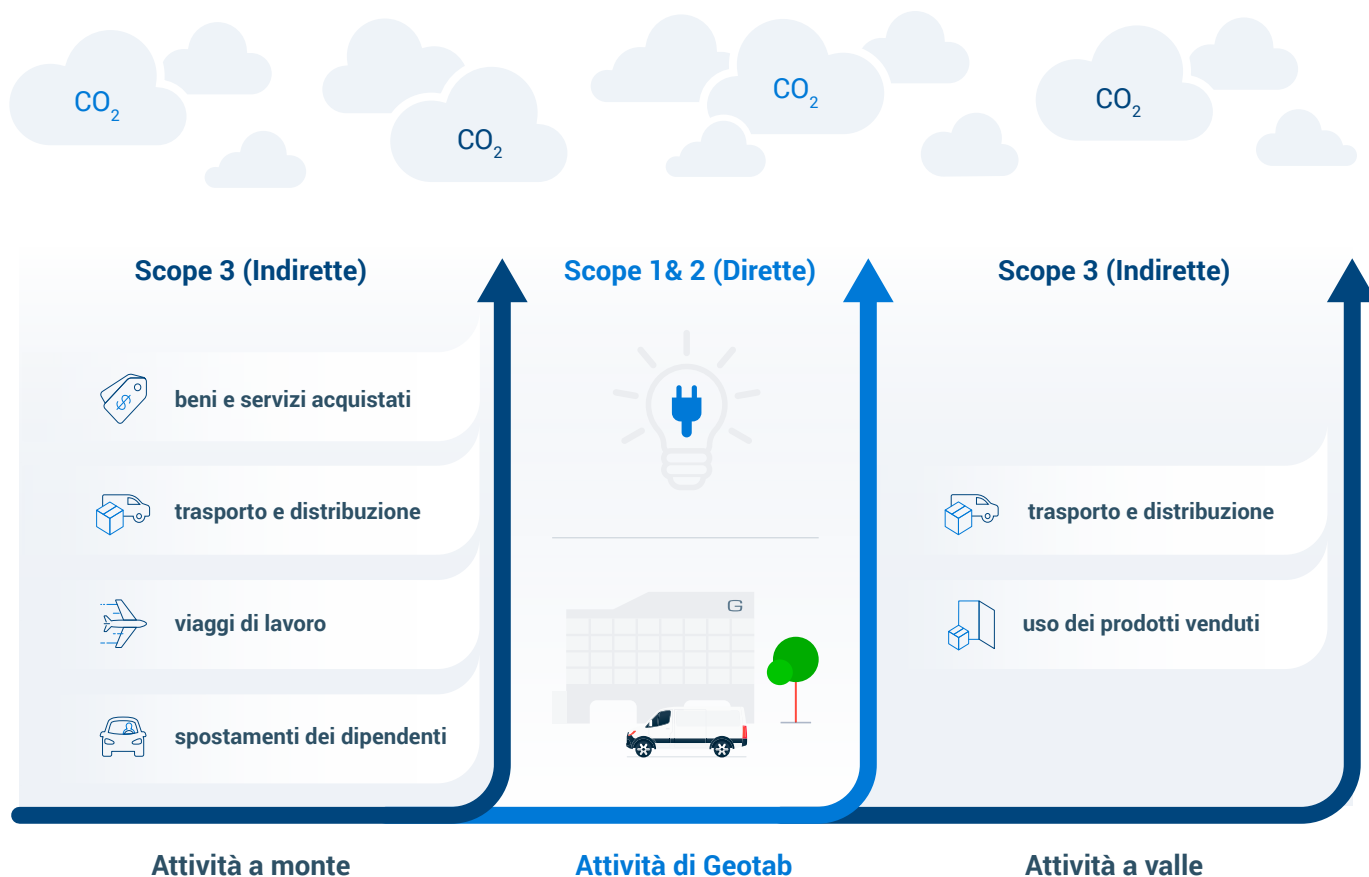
$CO_2$

$CO_2$

$CO_2$

$CO_2$

Scope 3 (Indirette)

beni e servizi acquistati

trasporto e distribuzione

viaggi di lavoro

spostamenti dei dipendenti

Scope 1& 2 (Dirette)

G

Scope 3 (Indirette)

trasporto e distribuzione

uso dei prodotti venduti

Attività a monte

Attività di Geotab

Attività a valle